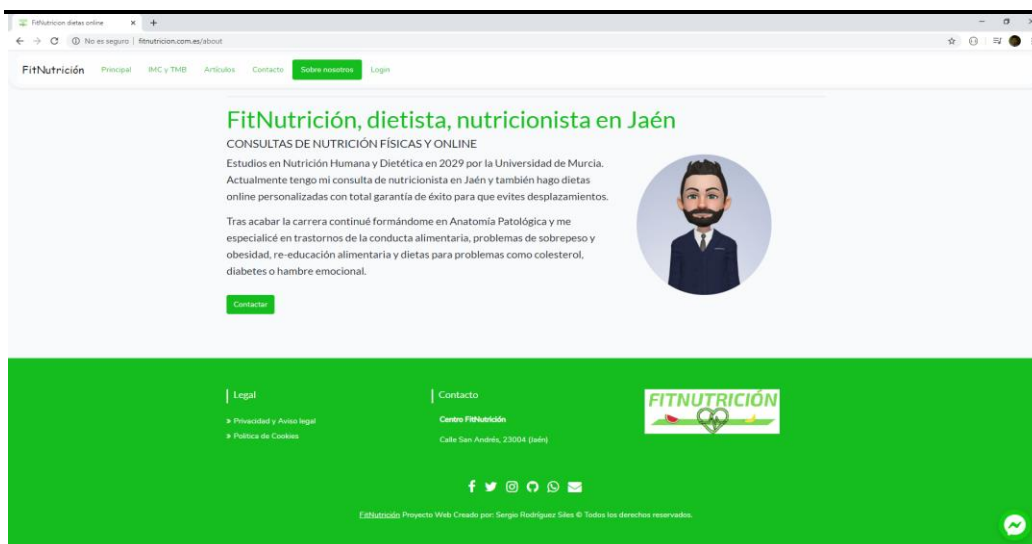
FitNutricion dietas online × +

No es seguro | fitnutricion.com.es/about

FitNutrición Principal IMC y TMB Artículos Contacto Sobre nosotros Login

FitNutrición, dietista, nutricionista en Jaén

CONSULTAS DE NUTRICIÓN FÍSICAS Y ONLINE

Estudios en Nutrición Humana y Dietética en 2029 por la Universidad de Murcia. Actualmente tengo mi consulta de nutricionista en Jaén y también hago dietas online personalizadas con total garantía de éxito para que evites desplazamientos.

Tras acabar la carrera continué formándome en Anatomía Patológica y me especialicé en trastornos de la conducta alimentaria, problemas de sobrepeso y obesidad, re-educación alimentaria y dietas para problemas como colesterol, diabetes o hambre emocional.

Contactar

Legal

» Privacidad y Aviso legal

» Política de Cookies

Contacto

Centro FitNutrición

Calle San Andrés, 23004 (Jaén)

FITNUTRICIÓN

FitNutrición Proyecto Web Creado por: Sergio Rodríguez Siles © Todos los derechos reservados.